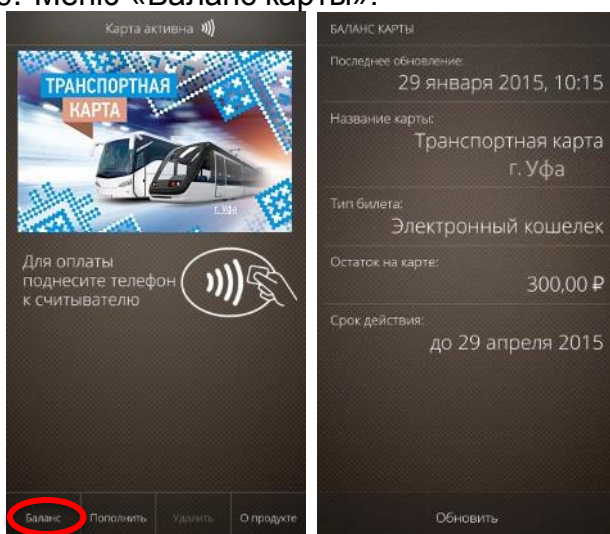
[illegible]. Меню «Баланс карты».

Карта активна

ТРАНСПОРТНАЯ КАРТА

г. Уфа

Для оплаты поднесите телефон к считывателю

Баланс | Пополнить | Удалить | О продукте

БАЛАНС КАРТЫ

Последнее обновление:
29 января 2015, 10:15

Название карты:
Транспортная карта г. Уфа

Тип билета:
Электронный кошелек

Остаток на карте:
300,00 ₽

Срок действия:
до 29 апреля 2015

Обновить